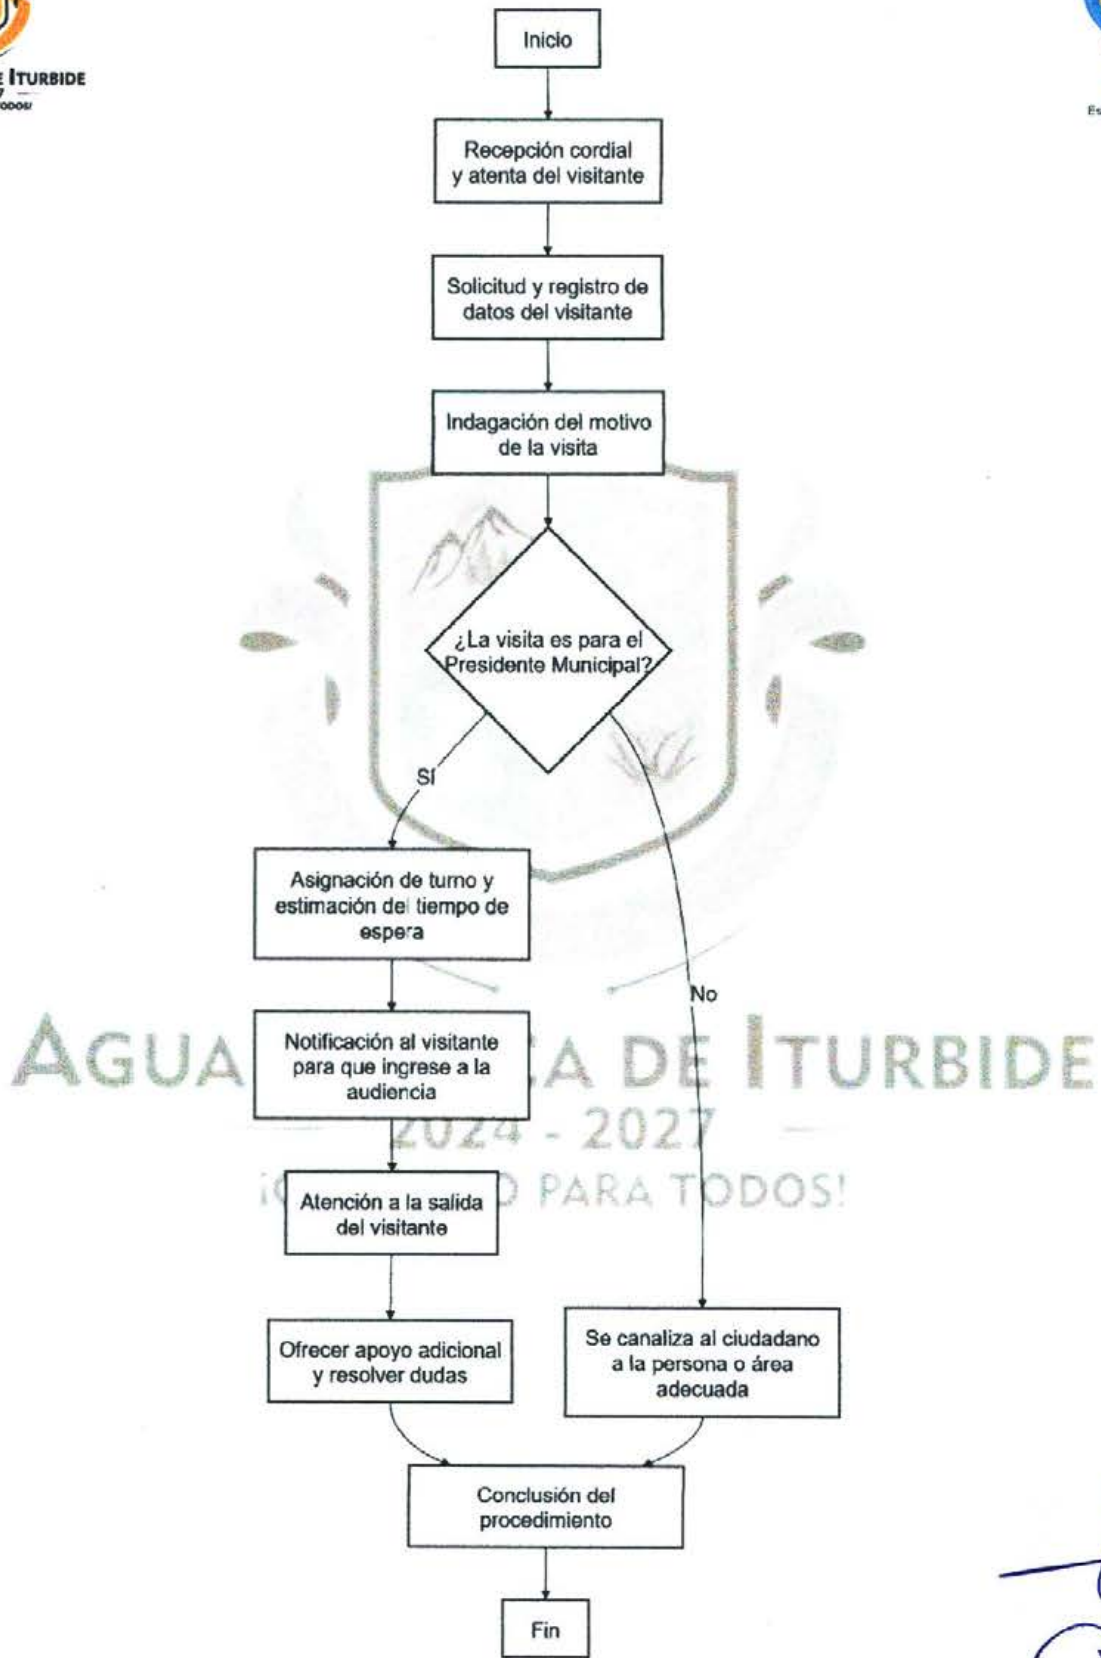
E ITURBIDE

Inicio

Recepción cordial y atenta del visitante

Solicitud y registro de datos del visitante

Indagación del motivo de la visita

¿La visita es para el Presidente Municipal?

SÍ

No

Asignación de turno y estimación del tiempo de espera

Notificación al visitante para que ingrese a la audiencia

Atención a la salida del visitante

Ofrecer apoyo adicional y resolver dudas

Se canaliza al ciudadano a la persona o área adecuada

Conclusión del procedimiento

Fin

AGUA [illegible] A DE ITURBIDE
2024 - 2027
¡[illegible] O PARA TODOS!